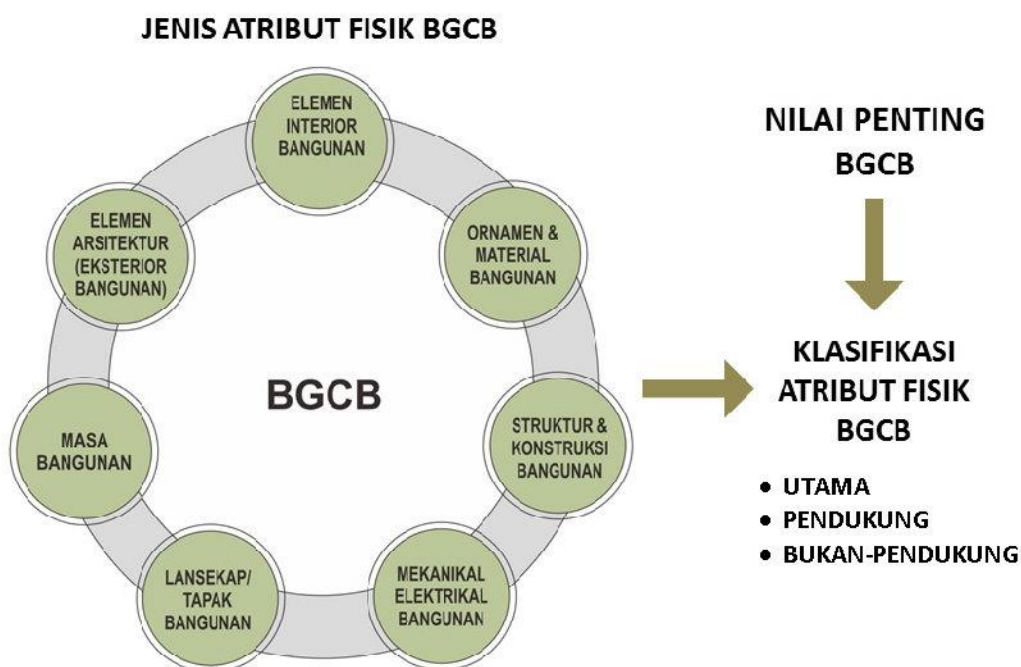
JENIS ATRIBUT FISIK BGCB

ELEMEN INTERIOR BANGUNAN

ORNAMEN & MATERIAL BANGUNAN

STRUKTUR & KONSTRUKSI BANGUNAN

MEKANIKAL ELEKTRIKAL BANGUNAN

LANSEKAP/ TAPAK BANGUNAN

MASA BANGUNAN

ELEMEN ARSITEKTUR (EKSTERIOR BANGUNAN)

BGCB

NILAI PENTING BGCB

KLASIFIKASI ATRIBUT FISIK BGCB

• UTAMA
• PENDUKUNG
• BUKAN-PENDUKUNG